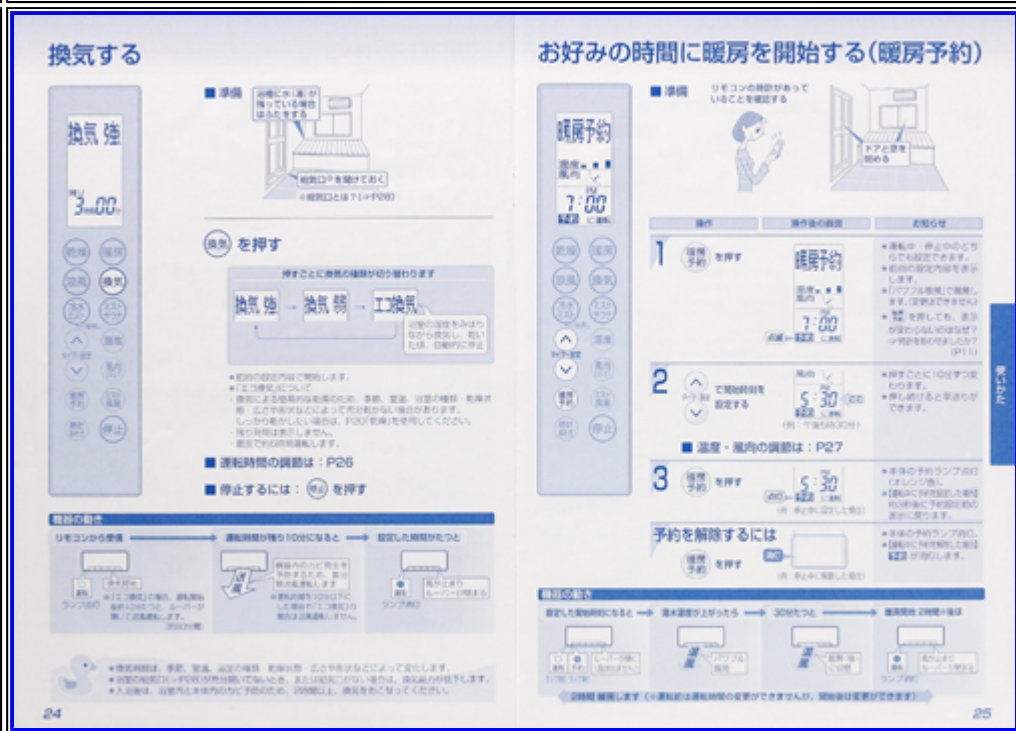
換気する

換気 強

3:00

■ 準備

浴槽に水(湯)が残っている場合はふたをする

給気口を開けておく

換気 を押す

押すごとに換気の種類が切り替わります

換気 強 → 換気 弱 → エコ換気

■ 運転時間の調節は：P26

■ 停止するには：停止 を押す

機器の動き

リモコンから操作 → 運転時間が残り10分になると → 設定した時間がたつと

ランプ消灯

24

お好みの時間に暖房を開始する(暖房予約)

暖房予約

7:00

■ 準備 リモコンの時計があっていることを確認する

ドアと窓を閉める

操作 | 操作後の画面 | お知らせ

1 暖房予約 を押す

2 で開始時刻を設定する

5:30

■ 温度・風向の調節は：P27

3 暖房予約 を押す

5:30

予約を解除するには 暖房予約 を押す

使いかた

機器の動き

設定した開始時刻になると → 温水温度が上がったら → 30分たつと → 運転開始 2時間*後は

ランプ消灯

2時間 運転します

25